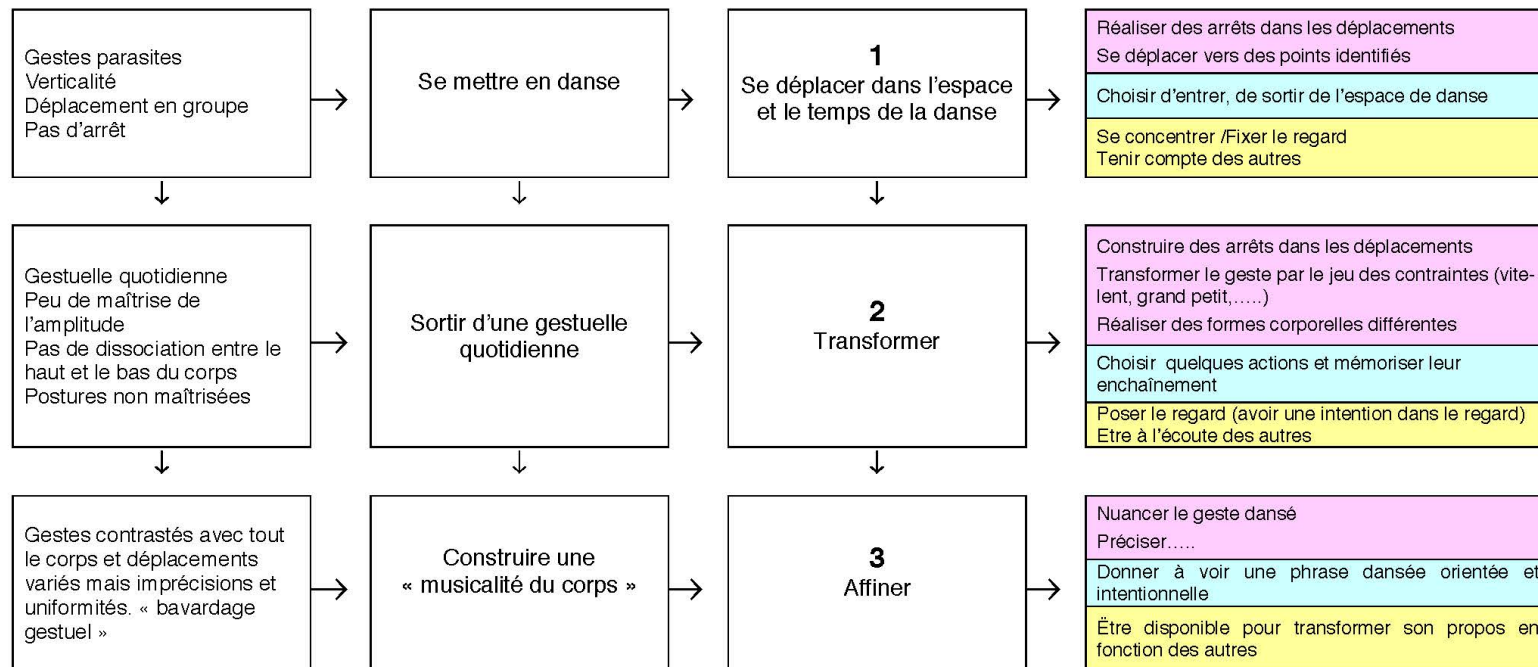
Gestes parasites
Verticalité
Déplacement en groupe
Pas d'arrêt

Se mettre en danse

1
Se déplacer dans l'espace et le temps de la danse

Réaliser des arrêts dans les déplacements
Se déplacer vers des points identifiés

Choisir d'entrer, de sortir de l'espace de danse

Se concentrer /Fixer le regard
Tenir compte des autres

Gestuelle quotidienne
Peu de maîtrise de l'amplitude
Pas de dissociation entre le haut et le bas du corps
Postures non maîtrisées

Sortir d'une gestuelle quotidienne

2
Transformer

Construire des arrêts dans les déplacements
Transformer le geste par le jeu des contraintes (vitelent, grand petit,…..)
Réaliser des formes corporelles différentes

Choisir quelques actions et mémoriser leur enchaînement

Poser le regard (avoir une intention dans le regard)
Etre à l'écoute des autres

Gestes contrastés avec tout le corps et déplacements variés mais imprécisions et uniformités. « bavardage gestuel »

Construire une « musicalité du corps »

3
Affiner

Nuancer le geste dansé
Préciser…..

Donner à voir une phrase dansée orientée et intentionnelle

Ëtre disponible pour transformer son propos en fonction des autres